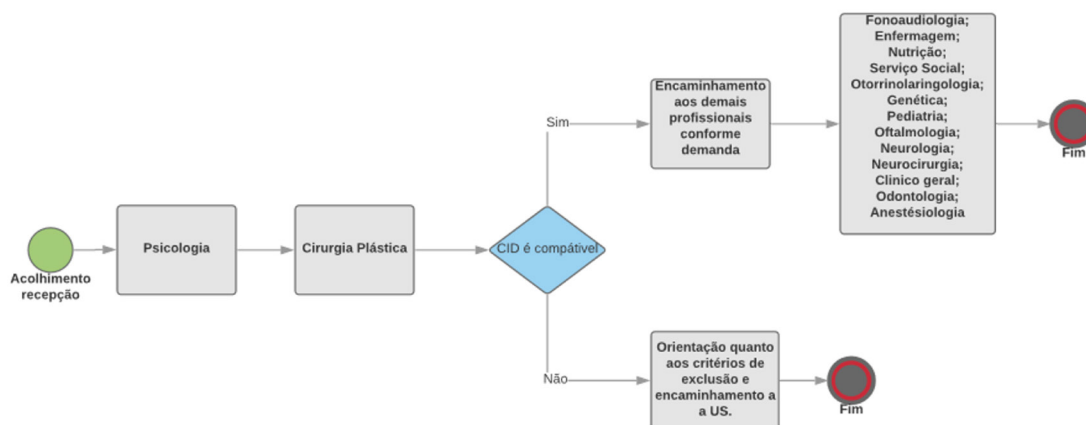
Acolhimento recepção

Psicologia

Cirurgia Plástica

CID é compátivel

Sim

Encaminhamento aos demais profissionais conforme demanda

Fonoaudiologia;
Enfermagem;
Nutrição;
Serviço Social;
Otorrinolaringologia;
Genética;
Pediatria;
Oftalmologia;
Neurologia;
Neurocirurgia;
Clinico geral;
Odontologia;
Anestésiologia

Fim

Não

Orientação quanto aos critérios de exclusão e encaminhamento a a US.

Fim